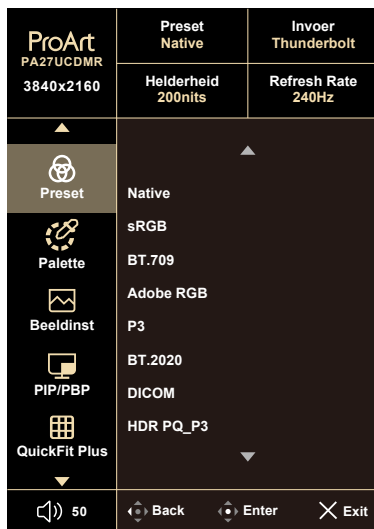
ProArt
PA27UCDMR
3840x2160

| Preset | Invoer |
|---|---|
| Native | Thunderbolt |
| Helderheid | Refresh Rate |
| 200nits | 240Hz |

Preset
Palette
Beeldinst
PIP/PBP
QuickFit Plus

Native
sRGB
BT.709
Adobe RGB
P3
BT.2020
DICOM
HDR PQ_P3

50
Back
Enter
Exit